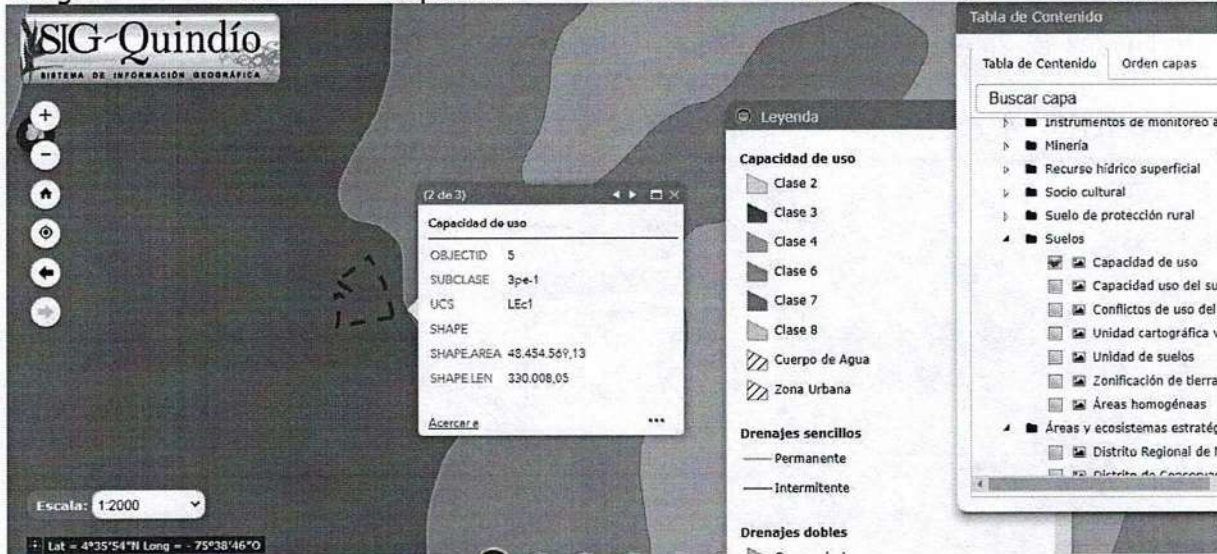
SIG-Quindío
SISTEMA DE INFORMACIÓN GEOGRÁFICA

(2 de 3)
Capacidad de uso
OBJECTID 5
SUBCLASE 3pe-1
UCS LEc1
SHAPE
SHAPE.AREA 48.454.569,13
SHAPE.LEN 330.008,05
Acercar a
...

Leyenda
Capacidad de uso
Clase 2
Clase 3
Clase 4
Clase 6
Clase 7
Clase 8
Cuerpo de Agua
Zona Urbana
Drenajes sencillos
Permanente
Intermitente
Drenajes dobles

Tabla de Contenido
Tabla de Contenido | Orden capas
Buscar capa
Instrumentos de monitoreo a
Minería
Recurso hídrico superficial
Socio cultural
Suelo de protección rural
Suelos
Capacidad de uso
Capacidad uso del su
Conflictos de uso del
Unidad cartográfica
Unidad de suelos
Zonificación de tierra
Áreas homogéneas
Áreas y ecosistemas estratég
Distrito Regional de
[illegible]

Escala: 1:2000
Lat = 4°35'54"N Long = - 75°38'46"O